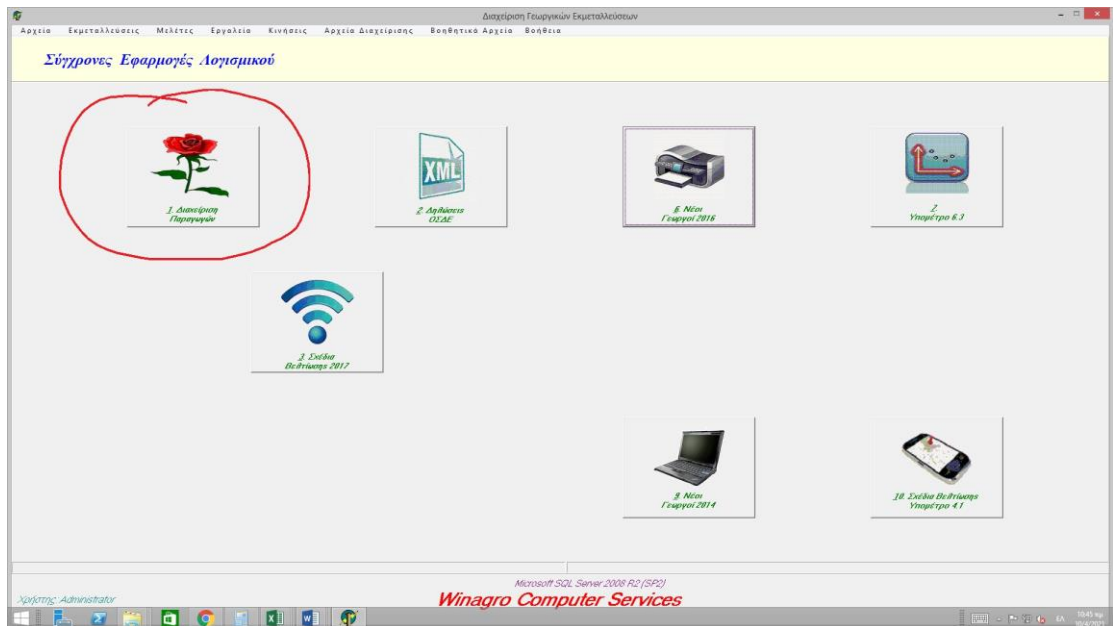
Διαχείριση Γεωργικών Εκμεταλλεύσεων

Αρχεία Εκμεταλλεύσεις Μελέτες Εργαλεία Κινήσεις Αρχεία Διαχείρισης Βοηθητικά Αρχεία Βοήθεια

Σύγχρονες Εφαρμογές Λογισμικού

1. Διαχείριση Παραγωγών

XML

2. Δηλώσεις ΟΣΔΕ

5. Νέοι Γεωργοί 2016

7. Υπομέτρο 6.3

3. Σχέδια Βελτίωσης 2017

8. Νέοι Γεωργοί 2014

10. Σχέδια Βελτίωσης Υπομέτρο 4.1

Microsoft SQL Server 2008 R2 (SP2)

Χρήστης: Administrator

Winagro Computer Services

10:45 πμ
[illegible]